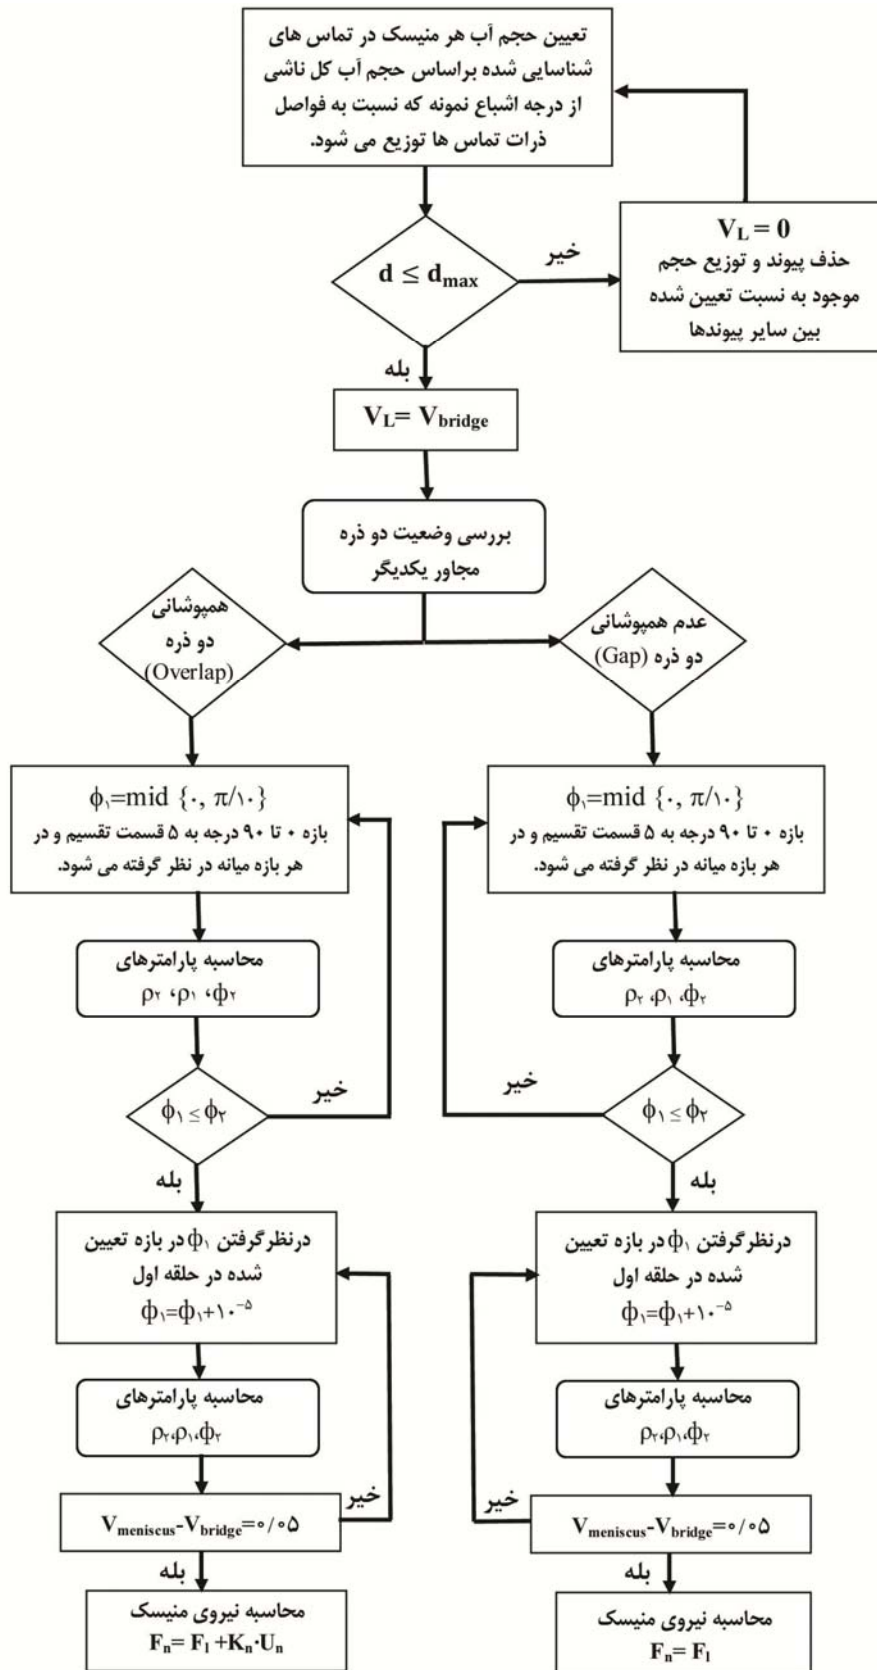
تعیین حجم آب هر منیسک در تماس های شناسایی شده براساس حجم آب کل ناشی از درجه اشباع نمونه که نسبت به فواصل ذرات تماس ها توزیع می شود.

$d \leq d_{max}$

خیر

$V_L = 0$
حذف پیوند و توزیع حجم موجود به نسبت تعیین شده بین سایر پیوندها

بله

$V_L = V_{bridge}$

بررسی وضعیت دو ذره مجاور یکدیگر

همپوشانی دو ذره (Overlap)

عدم همپوشانی دو ذره (Gap)

$\phi_۱$=mid {۰, $\pi$/۱۰}
بازه ۰ تا ۹۰ درجه به ۵ قسمت تقسیم و در هر بازه میانه در نظر گرفته می شود.

$\phi_۱$=mid {۰, $\pi$/۱۰}
بازه ۰ تا ۹۰ درجه به ۵ قسمت تقسیم و در هر بازه میانه در نظر گرفته می شود.

محاسبه پارامترهای
$\rho_۲$ ،$\rho_۱$ ،$\phi_۲$

محاسبه پارامترهای
$\rho_۲$ ،$\rho_۱$ ،$\phi_۲$

خیر

$\phi_۱ \leq \phi_۲$

خیر

$\phi_۱ \leq \phi_۲$

بله

بله

درنظرگرفتن $\phi_۱$ در بازه تعیین شده در حلقه اول
$\phi_۱$=$\phi_۱$+$۱۰^{-۵}$

درنظرگرفتن $\phi_۱$ در بازه تعیین شده در حلقه اول
$\phi_۱$=$\phi_۱$+$۱۰^{-۵}$

محاسبه پارامترهای
$\rho_۲$،$\rho_۱$،$\phi_۲$

محاسبه پارامترهای
$\rho_۲$،$\rho_۱$،$\phi_۲$

خیر

$V_{meniscus}$-$V_{bridge}$=۰/۰۵

خیر

$V_{meniscus}$-$V_{bridge}$=۰/۰۵

بله

بله

محاسبه نیروی منیسک
$F_n= F_l +K_n \cdot U_n$

محاسبه نیروی منیسک
$F_n= F_l$